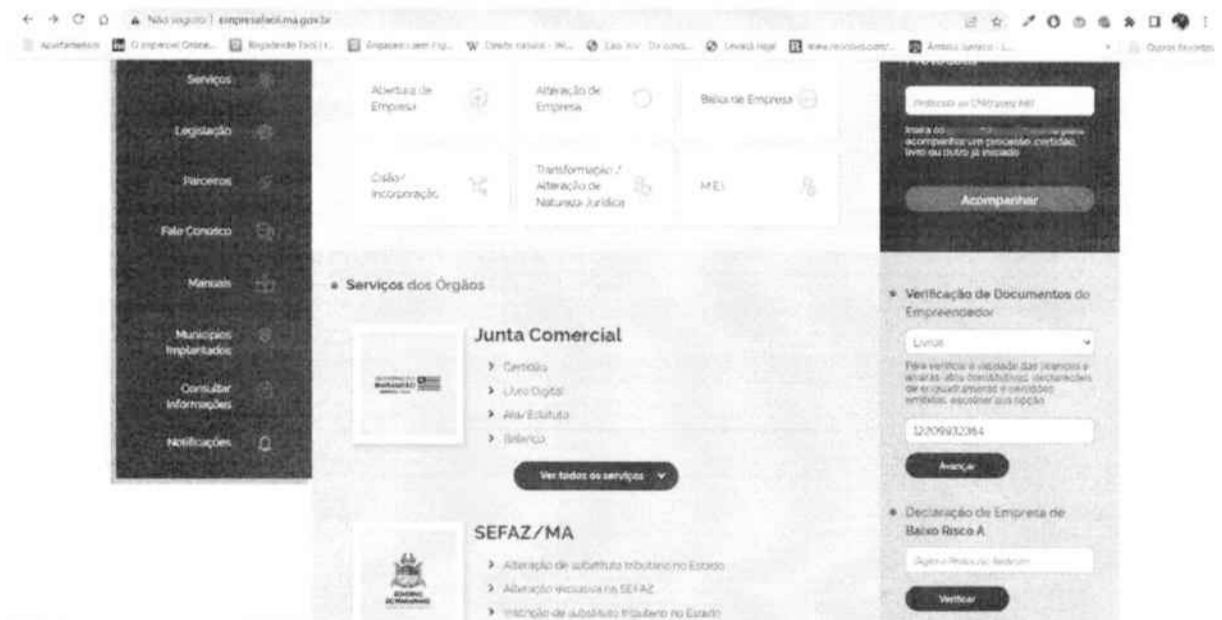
Não seguro | empresafacil.ma.gov.br

Serviços

Legislação

Parceiros

Fale Conosco

Manuais

Municípios Implantados

Consultar Informações

Notificações

Abertura de Empresa

Alteração de Empresa

Baixa de Empresa

Cisão / Incorporação

Transformação / Alteração de Natureza Jurídica

MEI

Serviços dos Órgãos

Junta Comercial

Certidão

Livro Digital

Ata/Estatuto

Balanço

Ver todos os serviços

SEFAZ/MA

Alteração de substituto tributário no Estado

Alteração exclusiva na SEFAZ

Inscrição de substituto tributário no Estado

Protocolo

Protocolo ou CNPJ/sem MEI

Insira o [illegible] para acompanhar um processo, certidão, livro ou outro já iniciado

Acompanhar

Verificação de Documentos do Empreendedor

Livros

Para verificar a validade das licenças e alvarás, atos constitutivos, declarações de enquadramento e certidões emitidas, escolher sua opção

12209932364

Avançar

Declaração de Empresa de Baixo Risco A

Digite o Protocolo Redesim

Verificar